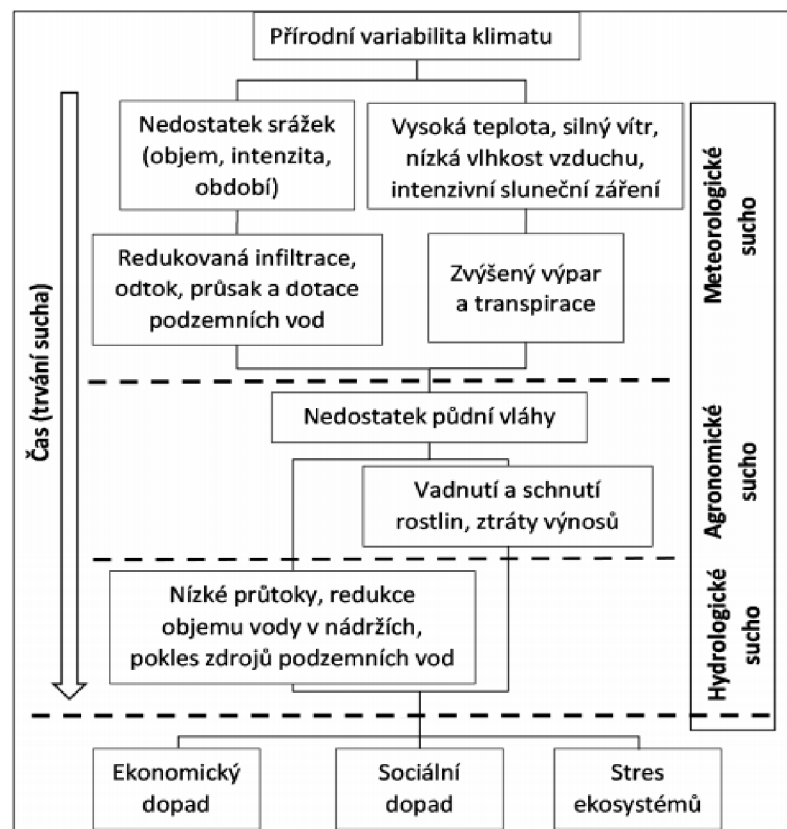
Přírodní variabilita klimatu

Čas (trvání sucha)

Nedostatek srážek (objem, intenzita, období)

Vysoká teplota, silný vítr, nízká vlhkost vzduchu, intenzivní sluneční záření

Redukovaná infiltrace, odtok, průsak a dotace podzemních vod

Zvýšený výpar a transpirace

Meteorologické sucho

Nedostatek půdní vláhy

Vadnutí a schnutí rostlin, ztráty výnosů

Agronomické sucho

Nízké průtoky, redukce objemu vody v nádržích, pokles zdrojů podzemních vod

Hydrologické sucho

Ekonomický dopad

Sociální dopad

Stres ekosystémů